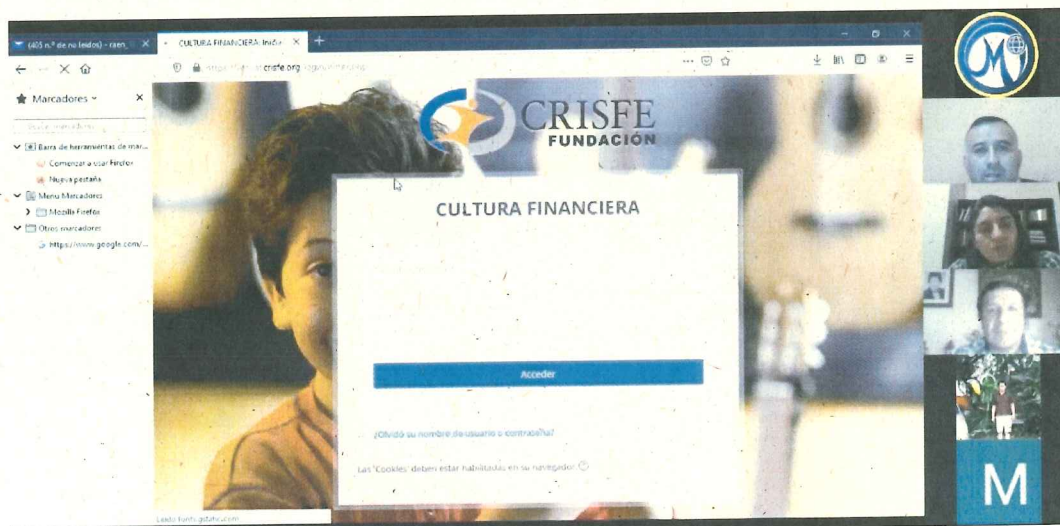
(405 n.º de no leídos) - caen...
CULTURA FINANCIERA: Inicio
https://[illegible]crisfe.org/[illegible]
Marcadores
Buscar marcadores
Barra de herramientas de mar...
Comenzar a usar Firefox
Nueva pestaña
Menú Marcadores
Mozilla Firefox
Otros marcadores
https://www.google.com/...
CRISFE
FUNDACIÓN
CULTURA FINANCIERA
Acceder
¿Olvidó su nombre de usuario o contraseña?
Las 'Cookies' deben estar habilitadas en su navegador
Leído fonts.gstatic.com
M